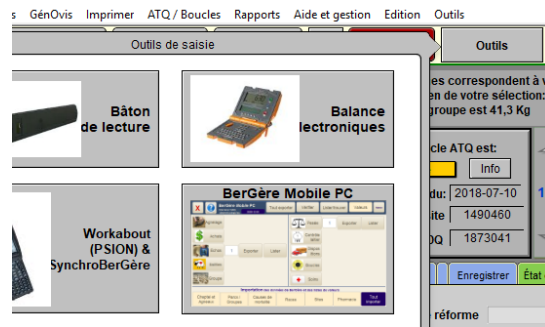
s GénOvis Imprimer ATQ / Boucles Rapports Aide et gestion Edition Outils

Outils de saisie

Outils

Bâton de lecture

Balance lectroniques

es correspondent à
en de votre sélection:
groupe est 41,3 Kg

cle ATQ est:
Info

du: 2018-07-10
ite 1490460
DQ 1873041

Workabout (PSION) & SynchroBerGère

BerGère Mobile PC

Enregistrer
État

réforme